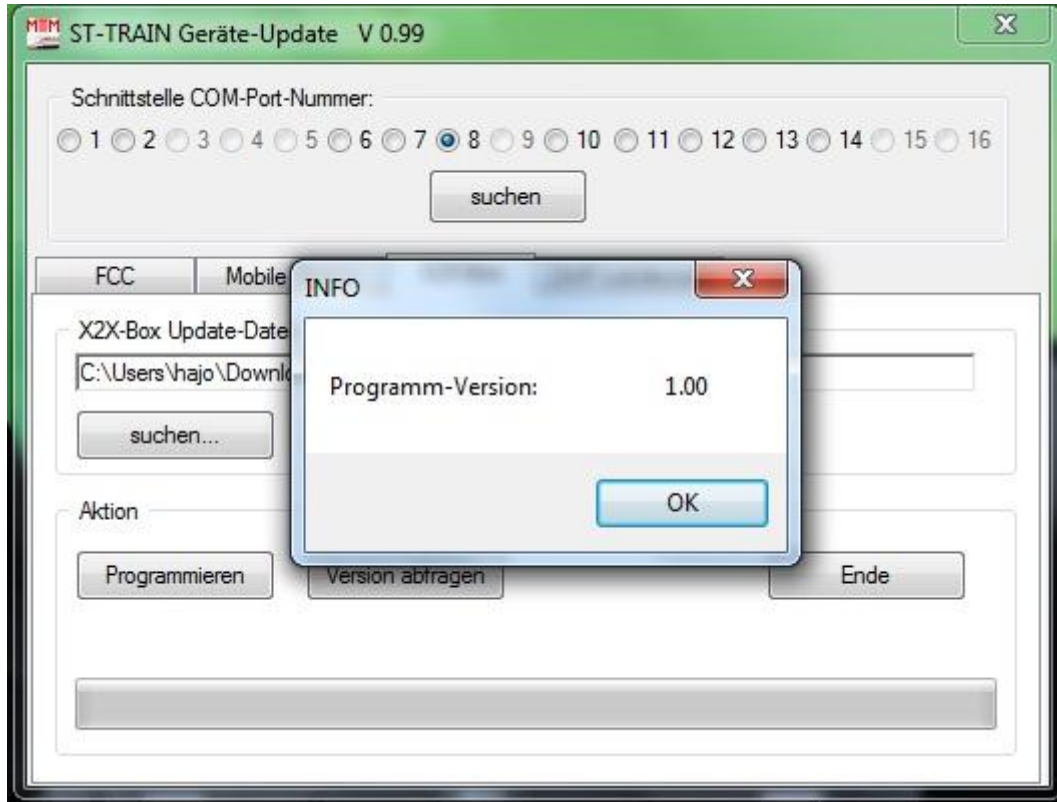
ST-TRAIN Geräte-Update V 0.99

Schnittstelle COM-Port-Nummer:

1 2 3 4 5 6 7 8 9 10 11 12 13 14 15 16

suchen

FCC Mobile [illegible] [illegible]

X2X-Box Update-Date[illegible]

C:\Users\hajo\Downl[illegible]

suchen...

Aktion

Programmieren Version abfragen Ende

INFO

Programm-Version: 1.00

OK